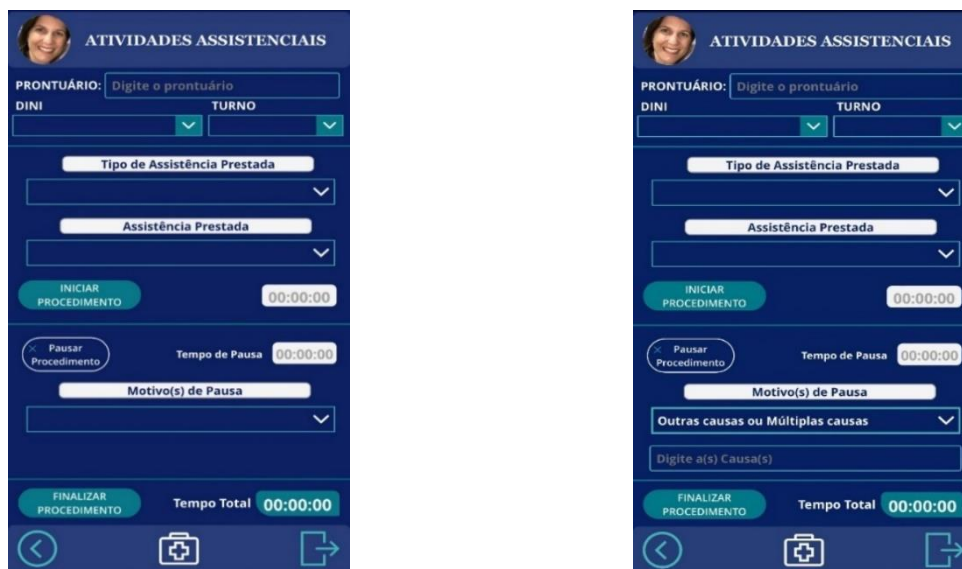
ATIVIDADES ASSISTENCIAIS

PRONTUÁRIO: Digite o prontuário

DINI

TURNO

Tipo de Assistência Prestada

Assistência Prestada

INICIAR PROCEDIMENTO

00:00:00

Pausar Procedimento

Tempo de Pausa 00:00:00

Motivo(s) de Pausa

FINALIZAR PROCEDIMENTO

Tempo Total 00:00:00

ATIVIDADES ASSISTENCIAIS

PRONTUÁRIO: Digite o prontuário

DINI

TURNO

Tipo de Assistência Prestada

Assistência Prestada

INICIAR PROCEDIMENTO

00:00:00

Pausar Procedimento

Tempo de Pausa 00:00:00

Motivo(s) de Pausa

Outras causas ou Múltiplas causas

Digite a(s) Causa(s)

FINALIZAR PROCEDIMENTO

Tempo Total 00:00:00